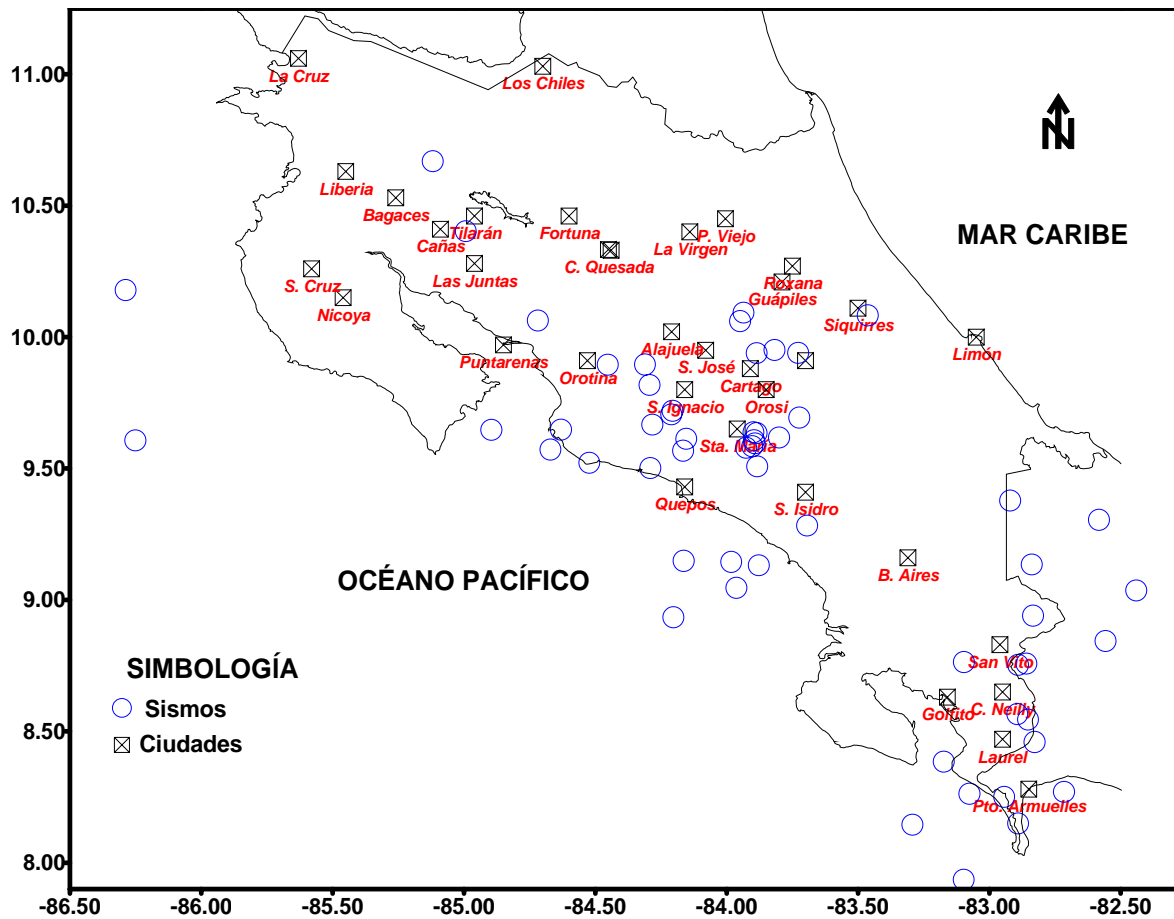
11.00
10.50
10.00
9.50
9.00
8.50
8.00

La Cruz
Los Chiles
N
Liberia
Bagaces
Tilarán
Cañas
Fortuna
La Virgen
P. Viejo
C. Quesada
MAR CARIBE
Las Juntas
Roxana
Guápiles
S. Cruz
Nicoya
Siquirres
Alajuela
Limón
Puntarenas
S. José
Orotina
Cartago
S. Ignacio
Orosi
Sta. María
Quepos
S. Isidro
B. Aires
OCÉANO PACÍFICO
San Vito
SIMBOLOGÍA
Golfito
C. Neilly
Sismos
Ciudades
Laurel
Pto. Armuelles

-86.50
-86.00
-85.50
-85.00
-84.50
-84.00
-83.50
-83.00
-82.50